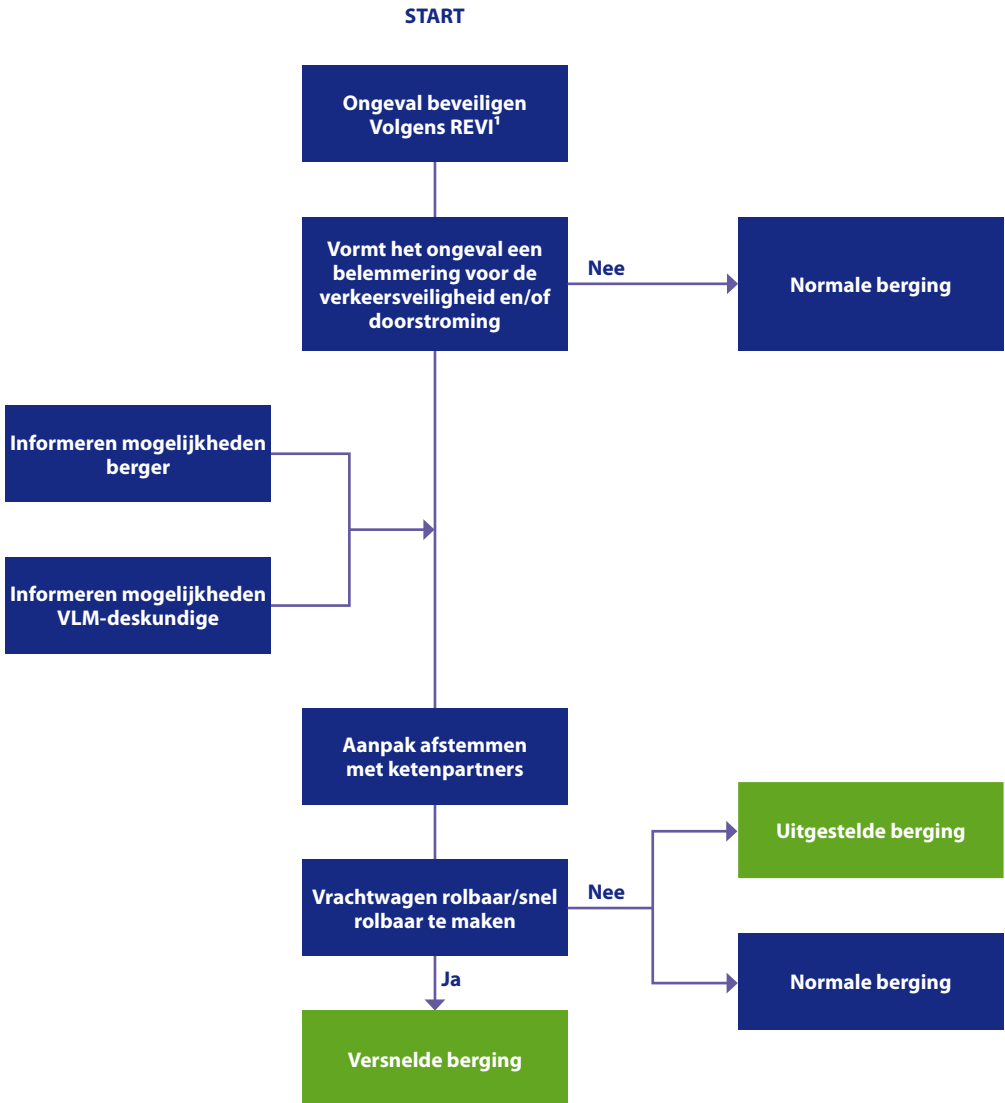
START

Ongeval beveiligen Volgens REVI$^1$

Vormt het ongeval een belemmering voor de verkeersveiligheid en/of doorstroming

Nee

Normale berging

Informeren mogelijkheden berger

Informeren mogelijkheden VLM-deskundige

Aanpak afstemmen met ketenpartners

Uitgestelde berging

Vrachtwagen rolbaar/snel rolbaar te maken

Nee

Normale berging

Ja

Versnelde berging